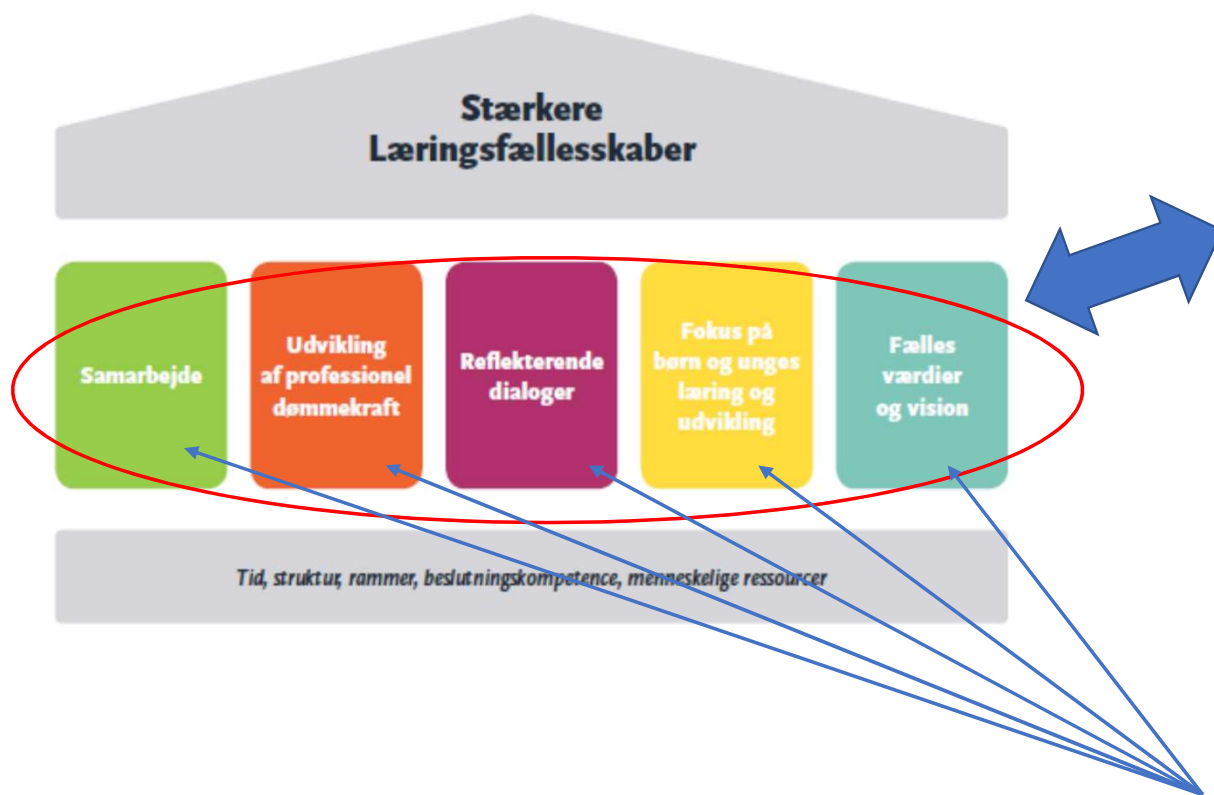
Stærkere
Læringsfællesskaber

Samarbejde

Udvikling af professionel dømmekraft

Reflekterende dialoger

Fokus på børn og unges læring og udvikling

Fælles værdier og vision

Tid, struktur, rammer, beslutningskompetence, menneskelige ressourcer